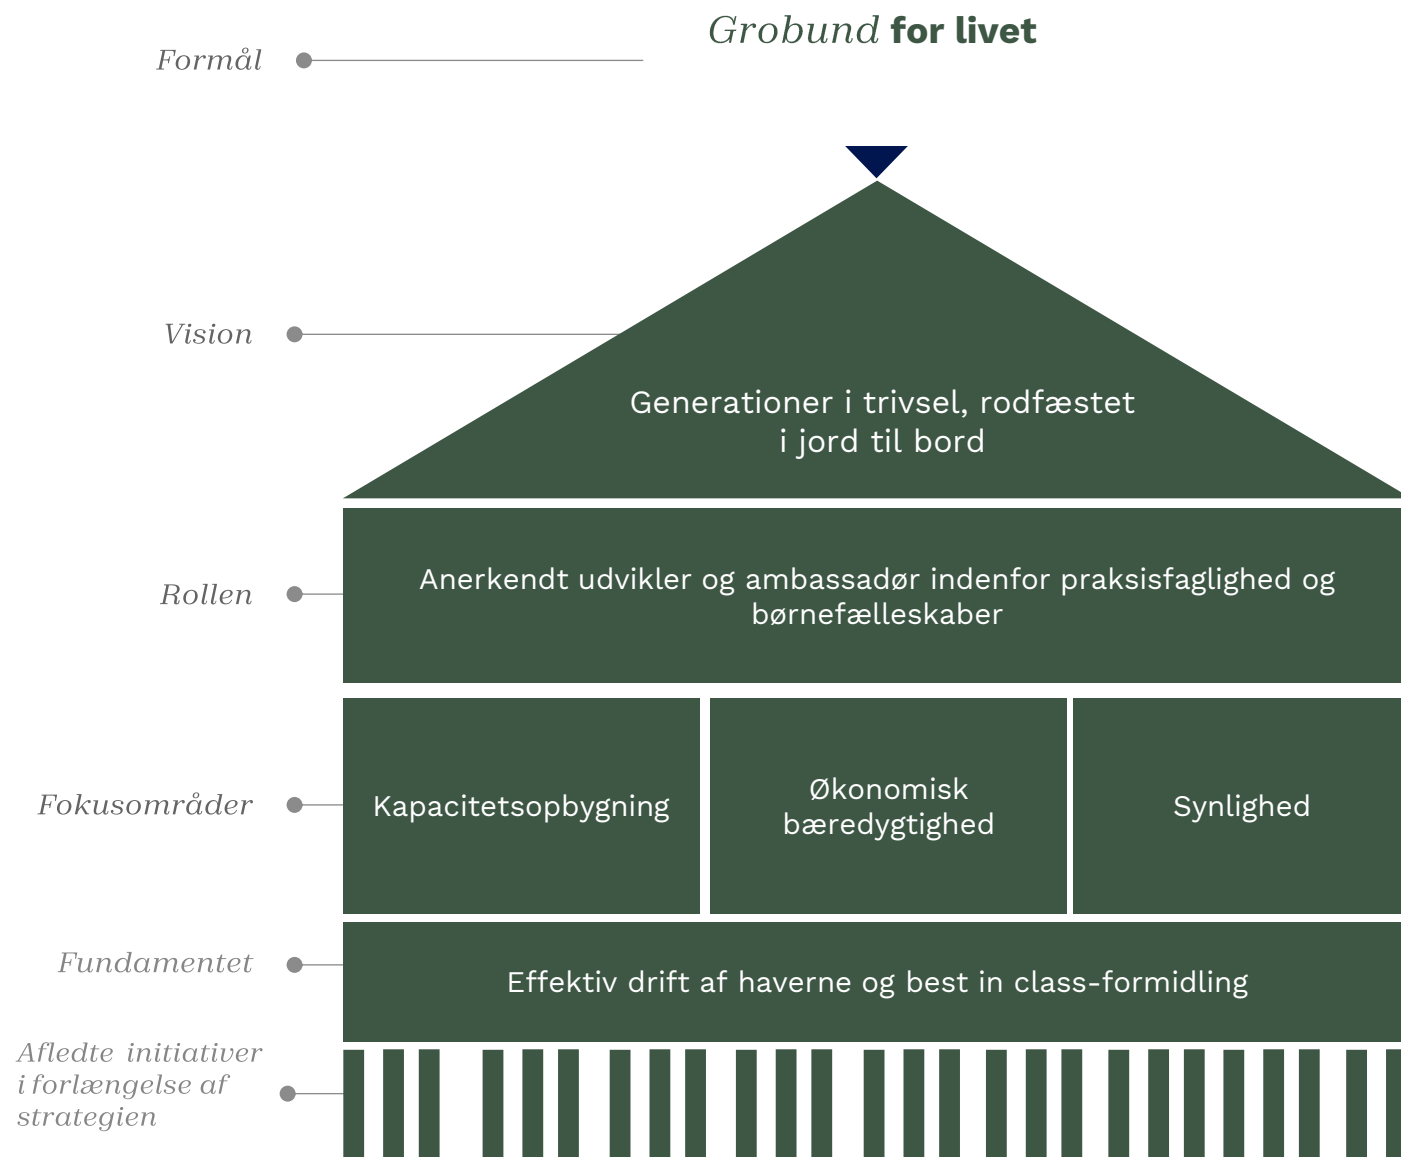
Formål

Grobund **for livet**

Vision

Generationer i trivsel, rodfæstet i jord til bord

Rollen

Anerkendt udvikler og ambassadør indenfor praksisfaglighed og børnefælleskaber

Fokusområder

Kapacitetsopbygning

Økonomisk bæredygtighed

Synlighed

Fundamentet

Effektiv drift af haverne og best in class-formidling

Afledte initiativer i forlængelse af strategien